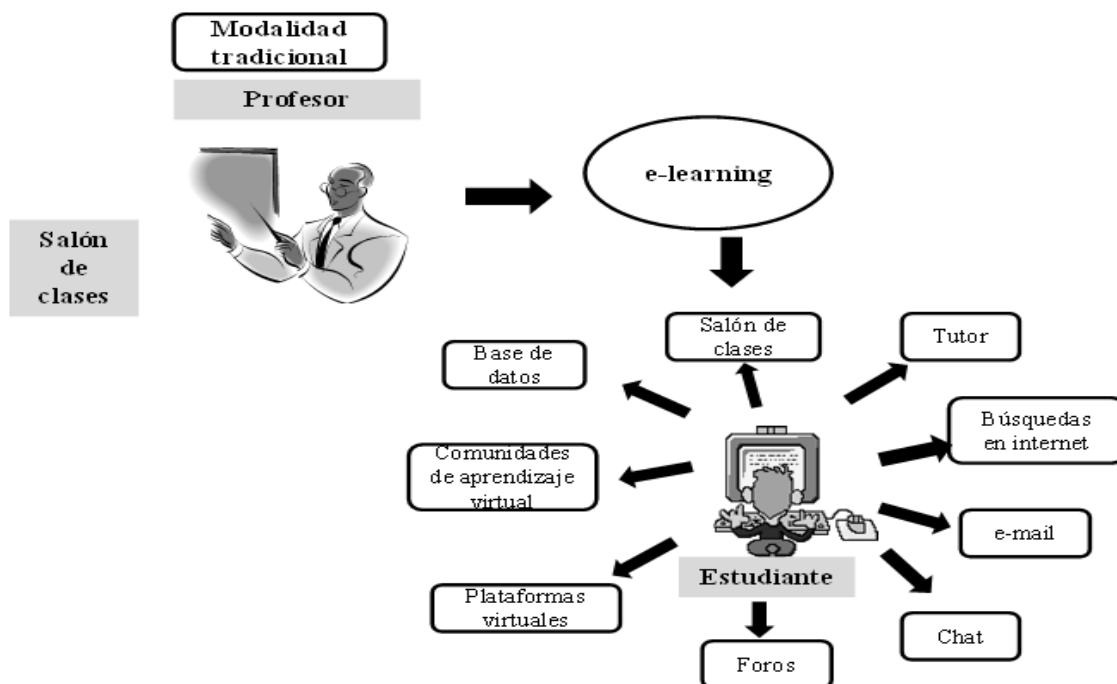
Modalidad tradicional

Profesor

Salón de clases

e-learning

Salón de clases

Tutor

Base de datos

Búsquedas en internet

Comunidades de aprendizaje virtual

e-mail

Estudiante

Plataformas virtuales

Chat

Foros